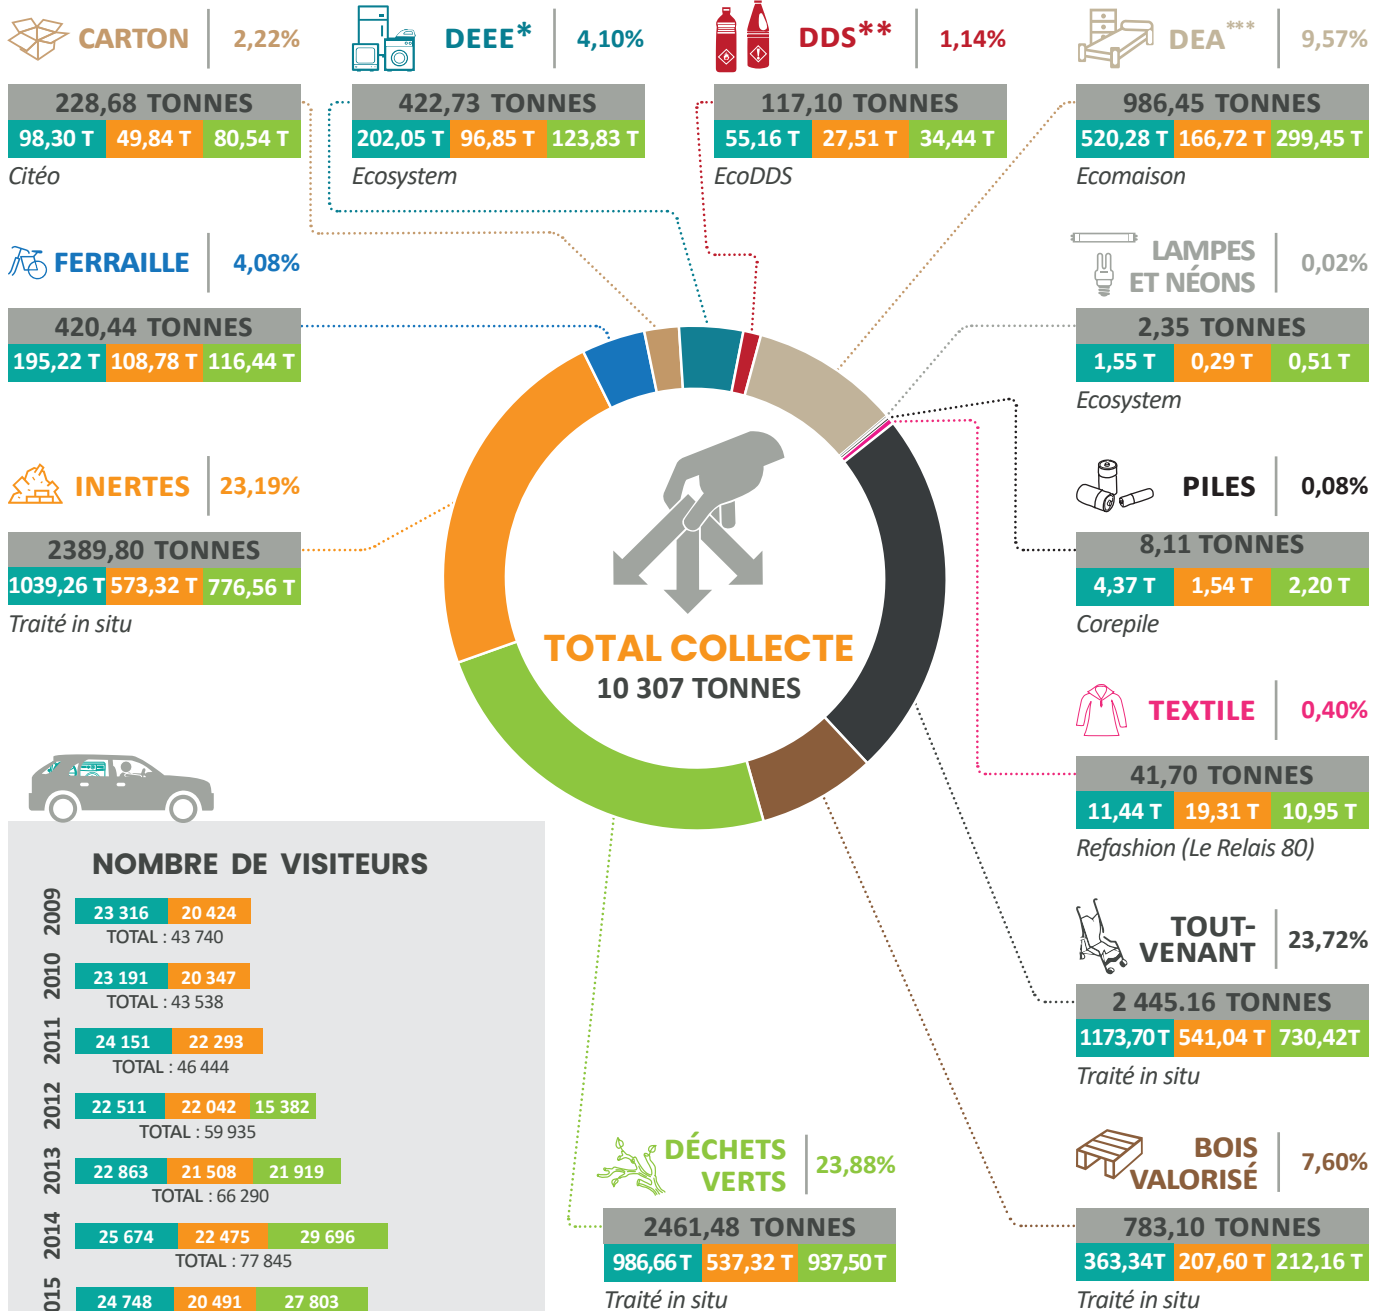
CARTON 2,22%

228,68 TONNES

| 98,30 T | 49,84 T | 80,54 T |
|---|---|---|

Citéo

DEEE* 4,10%

422,73 TONNES

| 202,05 T | 96,85 T | 123,83 T |
|---|---|---|

Ecosystem

DDS** 1,14%

117,10 TONNES

| 55,16 T | 27,51 T | 34,44 T |
|---|---|---|

EcoDDS

DEA*** 9,57%

986,45 TONNES

| 520,28 T | 166,72 T | 299,45 T |
|---|---|---|

Ecomaison

FERRAILLE 4,08%

420,44 TONNES

| 195,22 T | 108,78 T | 116,44 T |
|---|---|---|

LAMPES ET NÉONS 0,02%

2,35 TONNES

| 1,55 T | 0,29 T | 0,51 T |
|---|---|---|

Ecosystem

INERTES 23,19%

2389,80 TONNES

| 1039,26 T | 573,32 T | 776,56 T |
|---|---|---|

Traité in situ

PILES 0,08%

8,11 TONNES

| 4,37 T | 1,54 T | 2,20 T |
|---|---|---|

Corepile

TOTAL COLLECTE
10 307 TONNES

TEXTILE 0,40%

41,70 TONNES

| 11,44 T | 19,31 T | 10,95 T |
|---|---|---|

Refashion (Le Relais 80)

NOMBRE DE VISITEURS

2009 23 316 20 424 TOTAL : 43 740
2010 23 191 20 347 TOTAL : 43 538
2011 24 151 22 293 TOTAL : 46 444
2012 22 511 22 042 15 382 TOTAL : 59 935
2013 22 863 21 508 21 919 TOTAL : 66 290
2014 25 674 22 475 29 696 TOTAL : 77 845
015 24 748 20 491 27 803

TOUT-VENANT 23,72%

2 445.16 TONNES

| 1173,70T | 541,04 T | 730,42T |
|---|---|---|

Traité in situ

DÉCHETS VERTS 23,88%

2461,48 TONNES

| 986,66T | 537,32 T | 937,50T |
|---|---|---|

Traité in situ

BOIS VALORISÉ 7,60%

783,10 TONNES

| 363,34T | 207,60 T | 212,16 T |
|---|---|---|

Traité in situ